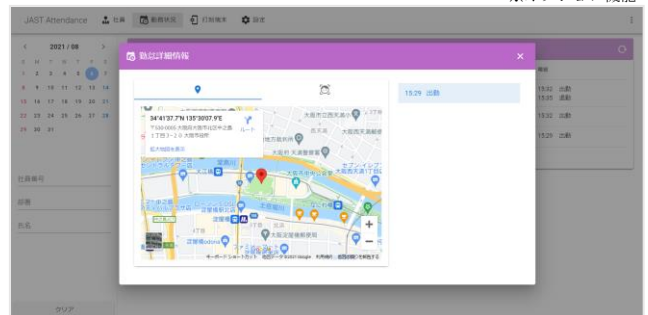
JAST Attendance 社員 勤務状況 打刻端末 設定

2021 / 08

S M T W T F S
1 2 3 4 5 6 7
8 9 10 11 12 13 14
15 16 17 18 19 20 21
22 23 24 25 26 27 28
29 30 31

社員番号
部署
氏名

クリア

勤怠詳細情報 ×

34°41'37.7"N 135°30'07.9"E
〒530-0005 大阪府大阪市北区中之島1丁目3−2 大阪市役所
ルート
拡大地図を表示

大阪市役所

15:29 出勤

勤務
13:32 出勤
15:25 退勤
13:32 出勤
15:29 出勤

キーボードショートカット 地図データ ©2021 Google 利用規約 地図の誤りを報告する